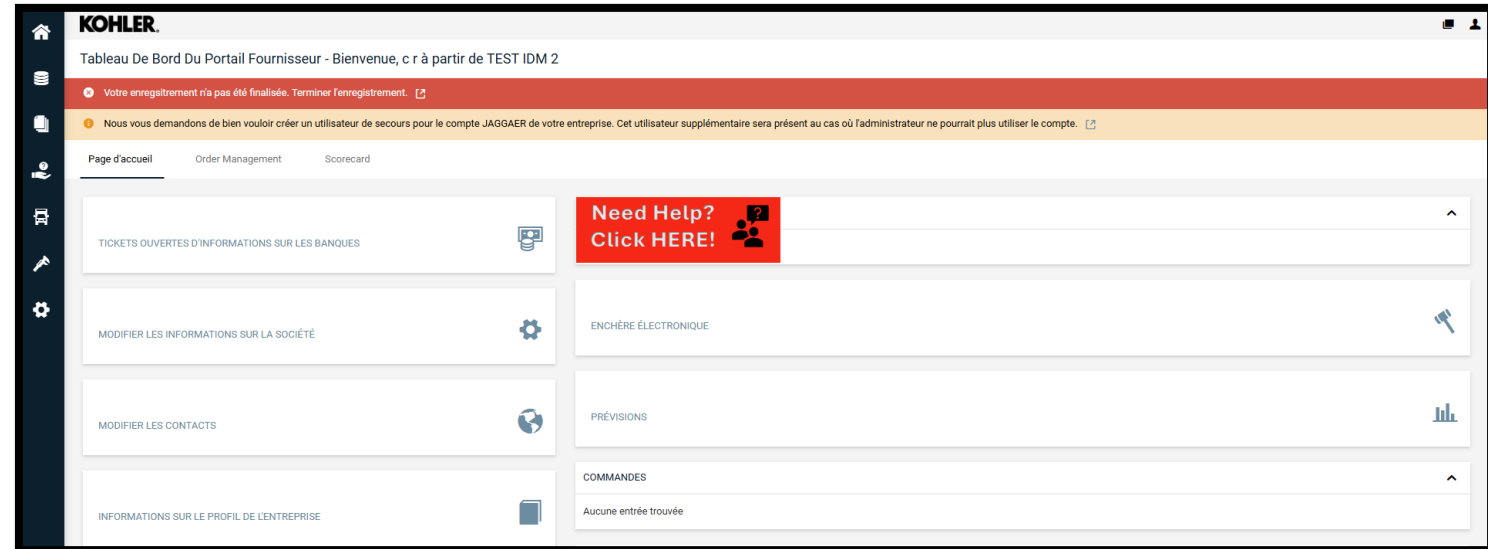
KOHLER.

Tableau De Bord Du Portail Fournisseur - Bienvenue, c r à partir de TEST IDM 2

Votre enregistrement n'a pas été finalisée. Terminer l'enregistrement.

Nous vous demandons de bien vouloir créer un utilisateur de secours pour le compte JAGGAER de votre entreprise. Cet utilisateur supplémentaire sera présent au cas où l'administrateur ne pourrait plus utiliser le compte.

Page d'accueil

Order Management

Scorecard

TICKETS OUVERTES D'INFORMATIONS SUR LES BANQUES

Need Help? Click HERE!

MODIFIER LES INFORMATIONS SUR LA SOCIÉTÉ

ENCHÈRE ÉLECTRONIQUE

MODIFIER LES CONTACTS

PRÉVISIONS

COMMANDES

Aucune entrée trouvée

INFORMATIONS SUR LE PROFIL DE L'ENTREPRISE